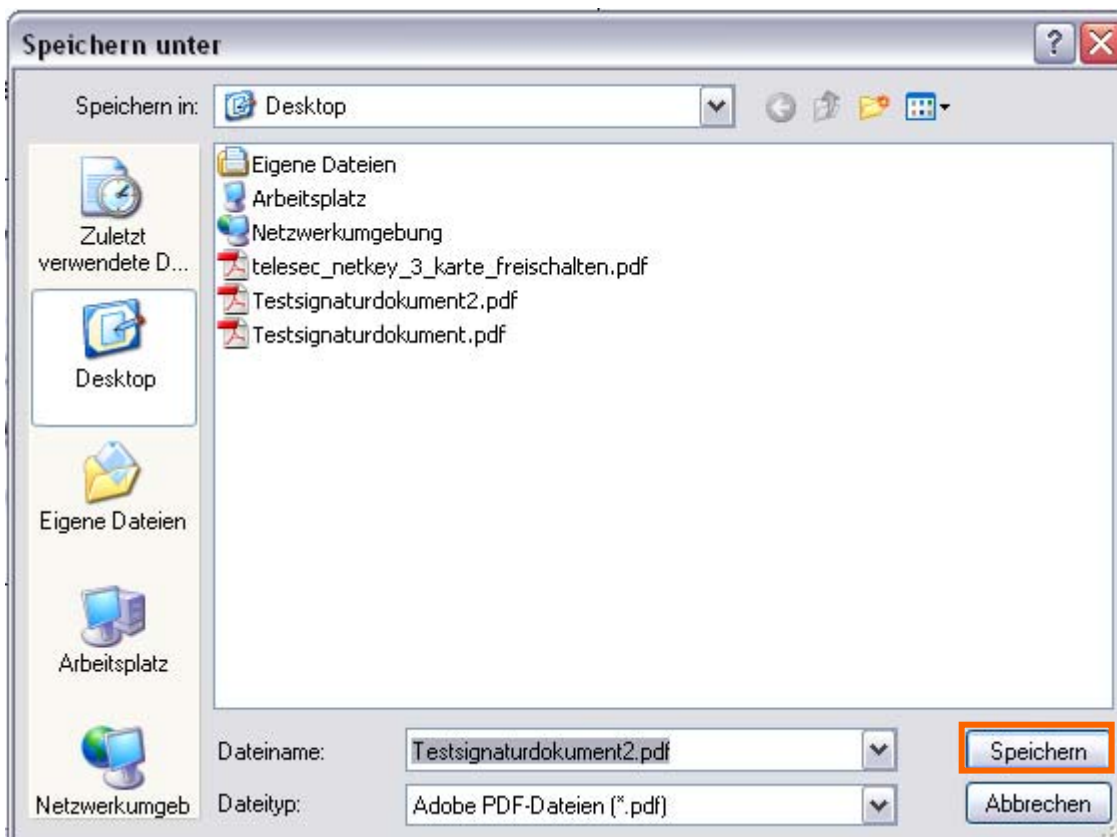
Speichern unter

Speichern in: Desktop

Zuletzt verwendete D...

Desktop

Eigene Dateien

Arbeitsplatz

Netzwerkumgeb

Eigene Dateien
Arbeitsplatz
Netzwerkumgebung
telesec_netkey_3_karte_freischalten.pdf
Testsignaturdokument2.pdf
Testsignaturdokument.pdf

Dateiname: Testsignaturdokument2.pdf

Dateityp: Adobe PDF-Dateien (*.pdf)

Speichern

Abbrechen